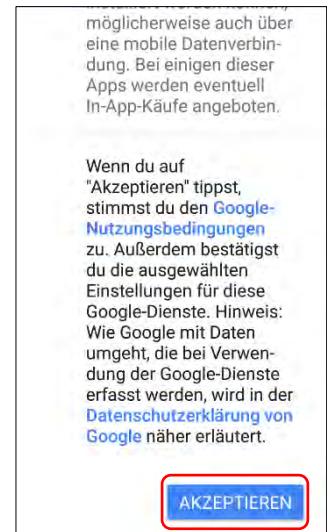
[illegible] möglicherweise auch über eine mobile Datenverbindung. Bei einigen dieser Apps werden eventuell In-App-Käufe angeboten.

Wenn du auf "Akzeptieren" tippst, stimmst du den Google-Nutzungsbedingungen zu. Außerdem bestätigst du die ausgewählten Einstellungen für diese Google-Dienste. Hinweis: Wie Google mit Daten umgeht, die bei Verwendung der Google-Dienste erfasst werden, wird in der Datenschutzerklärung von Google näher erläutert.

AKZEPTIEREN